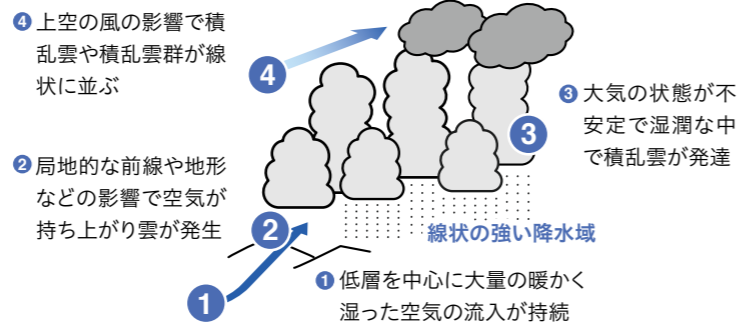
❹ 上空の風の影響で積乱雲や積乱雲群が線状に並ぶ

4

❸ 大気の状態が不安定で湿潤な中で積乱雲が発達

3

❷ 局地的な前線や地形などの影響で空気が持ち上がり雲が発生

2

線状の強い降水域

1

❶ 低層を中心に大量の暖かく湿った空気の流入が持続